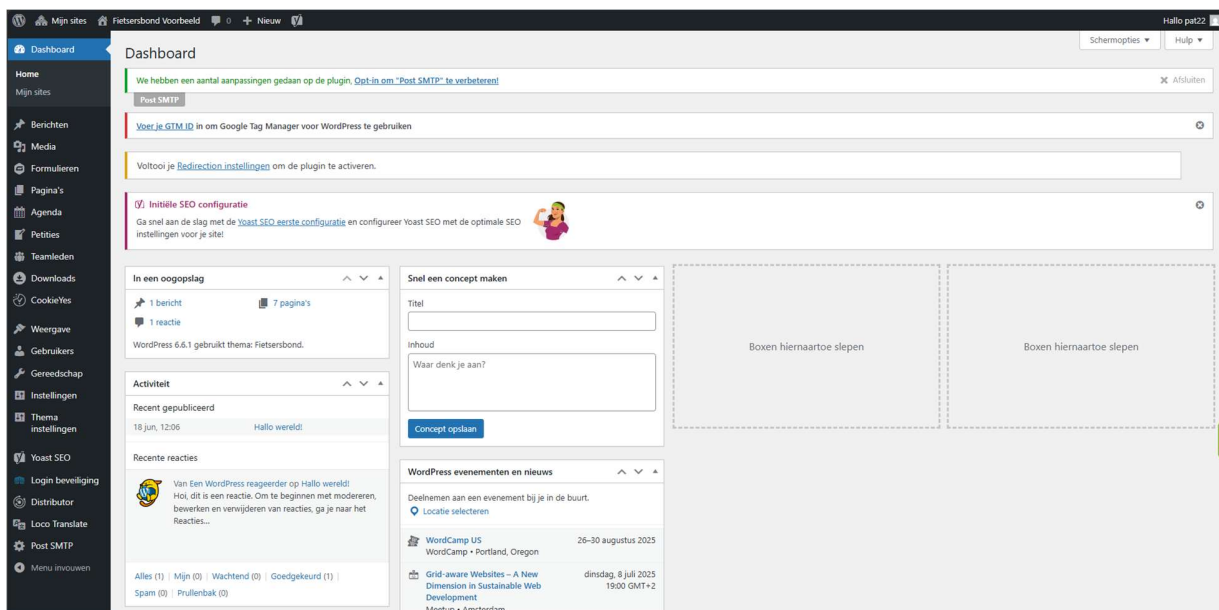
Mijn sites Fietsersbond Voorbeeld 0 + Nieuw

Hallo pat22

Dashboard
Home
Mijn sites
Berichten
Media
Formulieren
Pagina's
Agenda
Petities
Teamleden
Downloads
CookieYes
Weergave
Gebruikers
Gereedschap
Instellingen
Thema instellingen
Yoast SEO
Login beveiliging
Distributor
Loco Translate
Post SMTP
Menu invouwen

Dashboard

Schermopties ▼ Hulp ▼

We hebben een aantal aanpassingen gedaan op de plugin, Opt-in om "Post SMTP" te verbeteren!
Afsluiten
Post SMTP

Voer je GTM ID in om Google Tag Manager voor WordPress te gebruiken

Voltooi je Redirection instellingen om de plugin te activeren.

Initiële SEO configuratie
Ga snel aan de slag met de Yoast SEO eerste configuratie en configureer Yoast SEO met de optimale SEO instellingen voor je site!

In een oogopslag
1 bericht
7 pagina's
1 reactie
WordPress 6.6.1 gebruikt thema: Fietsersbond.

Activiteit
Recent gepubliceerd
18 jun, 12:06 Hallo wereld!
Recente reacties
Van Een WordPress reageerder op Hallo wereld!
Hoi, dit is een reactie. Om te beginnen met modereren, bewerken en verwijderen van reacties, ga je naar het Reacties...
Alles (1) | Mijn (0) | Wachtend (0) | Goedgekeurd (1) | Spam (0) | Prullenbak (0)

Snel een concept maken
Titel
Inhoud
Waar denk je aan?
Concept opslaan

WordPress evenementen en nieuws
Deelnemen aan een evenement bij je in de buurt.
Locatie selecteren
WordCamp US
WordCamp • Portland, Oregon
26–30 augustus 2025
Grid-aware Websites – A New Dimension in Sustainable Web Development
dinsdag, 8 juli 2025 19:00 GMT+2
Meetup • Amsterdam

Boxen hiernaartoe slepen

Boxen hiernaartoe slepen